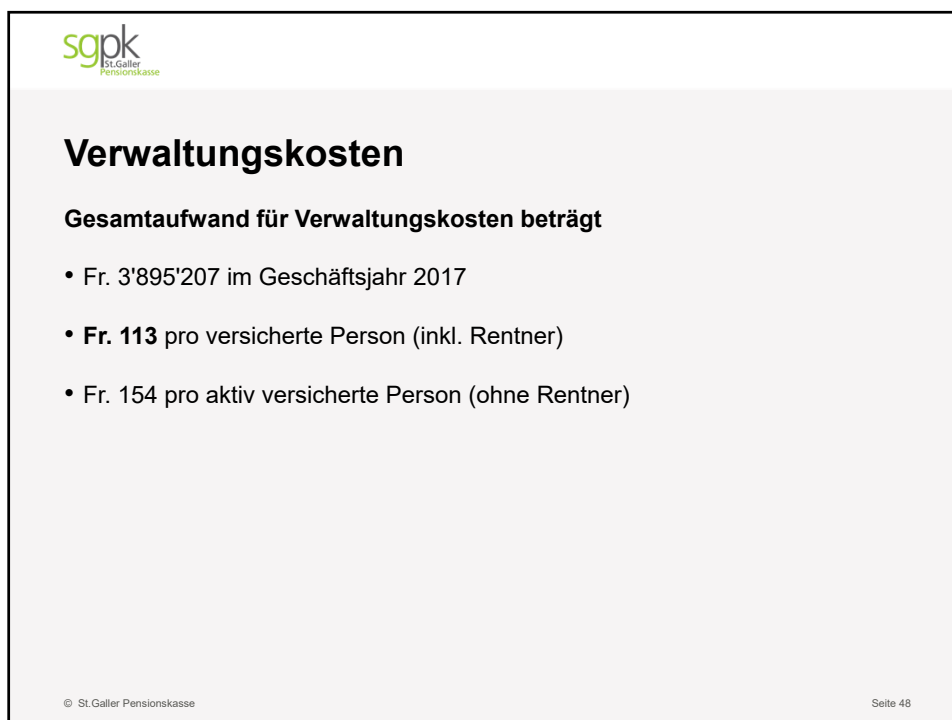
sgpk
St.Galler
Pensionskasse

Verwaltungskosten

Gesamtaufwand für Verwaltungskosten beträgt

• Fr. 3'895'207 im Geschäftsjahr 2017

• **Fr. 113** pro versicherte Person (inkl. Rentner)

• Fr. 154 pro aktiv versicherte Person (ohne Rentner)

© St.Galler Pensionskasse

Seite 48